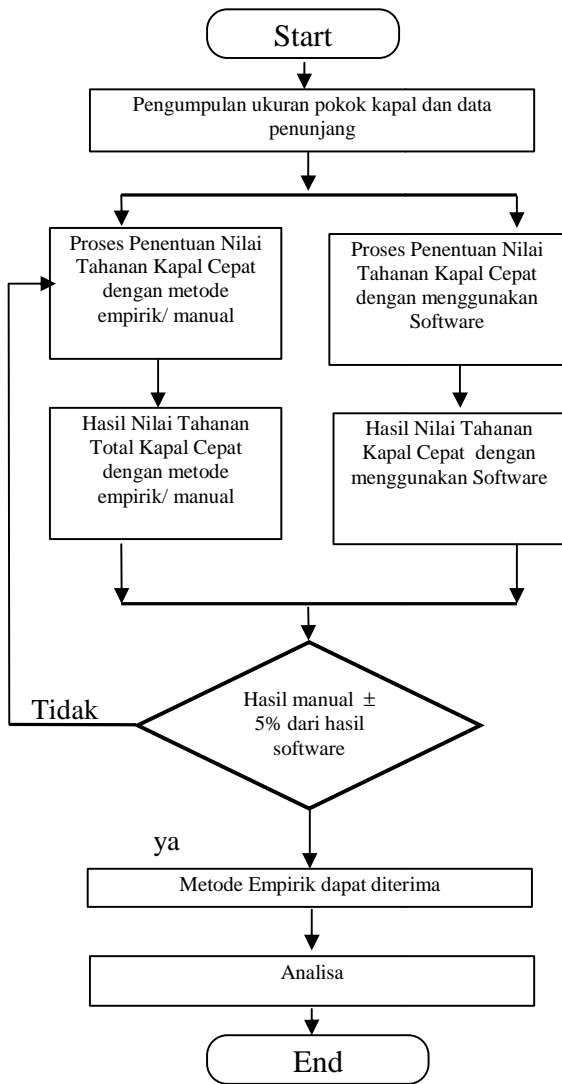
Start

Pengumpulan ukuran pokok kapal dan data penunjang

Proses Penentuan Nilai Tahanan Kapal Cepat dengan metode empirik/ manual

Proses Penentuan Nilai Tahanan Kapal Cepat dengan menggunakan Software

Hasil Nilai Tahanan Total Kapal Cepat dengan metode empirik/ manual

Hasil Nilai Tahanan Kapal Cepat dengan menggunakan Software

Tidak

Hasil manual $\pm$ 5% dari hasil software

ya

Metode Empirik dapat diterima

Analisa

End